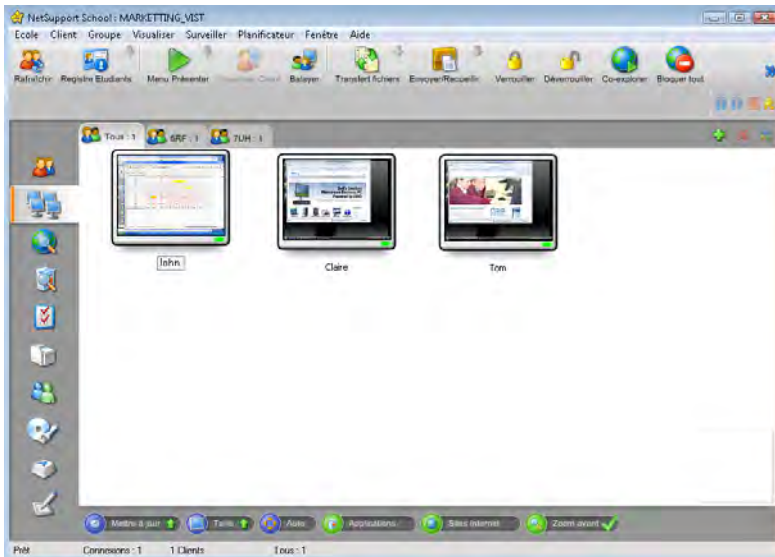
NetSupport School : MARKETTING_VIST

Ecole Client Groupe Visualiser Surveiller Planificateur Fenêtre Aide

Rafraîchir Registre Etudiants Menu Présenter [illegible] Balayer Transfert fichiers Envoyer/Recueillir Verrouiller Déverrouiller Co-explorer Bloquer tout

Tous : 1 6RF : 1 7UH : 1

John

Claire

Tom

Mettre à jour Taille Auto Applications Sites Internet Zoom avant

Prêt Connexions : 1 1 Clients Tous : 1